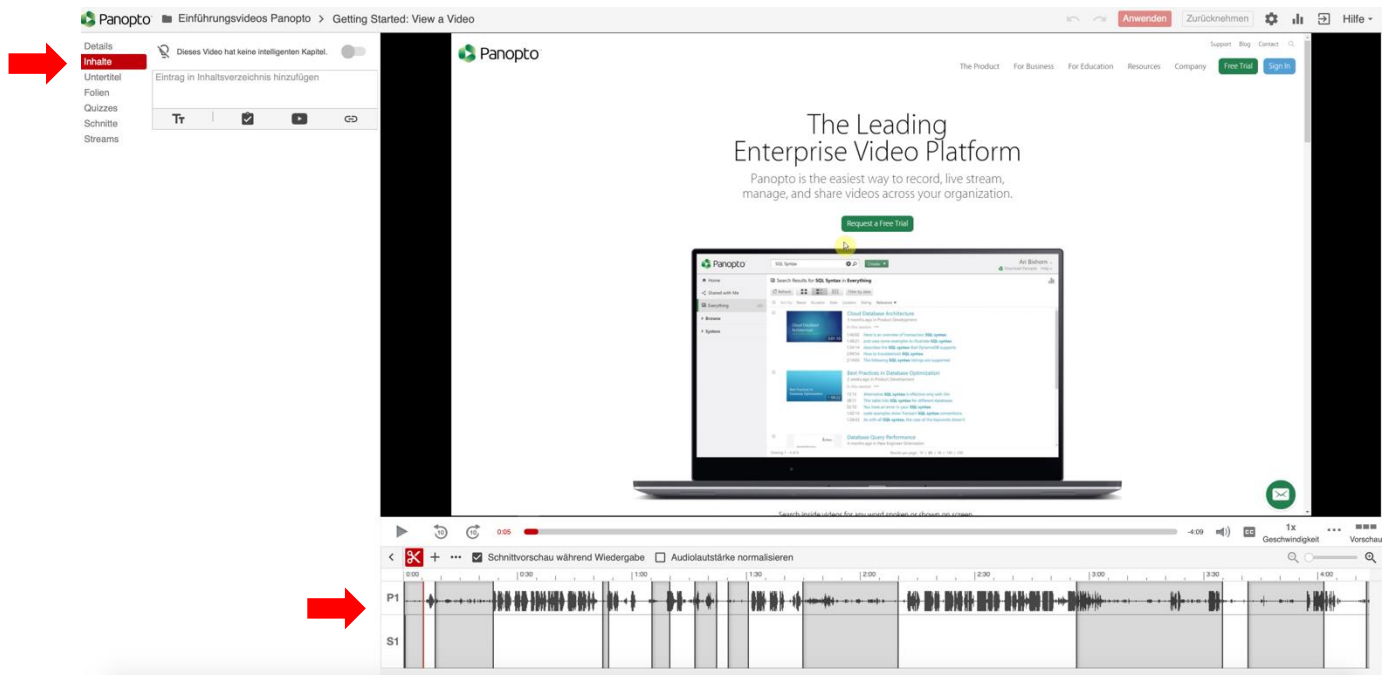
Panopto Einführungsvideos Panopto > Getting Started: View a Video

Anwenden Zurücknehmen Hilfe

Details
Inhalte
Untertitel
Folien
Quizzes
Schnitte
Streams

Dieses Video hat keine intelligenten Kapitel.

Eintrag in Inhaltsverzeichnis hinzufügen

Panopto

Support Blog Contact

The Product For Business For Education Resources Company Free Trial Sign In

The Leading Enterprise Video Platform

Panopto is the easiest way to record, live stream, manage, and share videos across your organization.

Request a Free Trial

Panopto

Cloud Database Architecture

Best Practices in Database Optimization

Database Query Performance

Search inside videos for any word spoken or shown on screen

10 10 0:05 -4:09 CC 1x Geschwindigkeit Vorschau

Schnittvorschau während Wiedergabe Audiolautstärke normalisieren

0:00 0:30 1:00 1:30 2:00 2:30 3:00 3:30 4:00

P1

S1